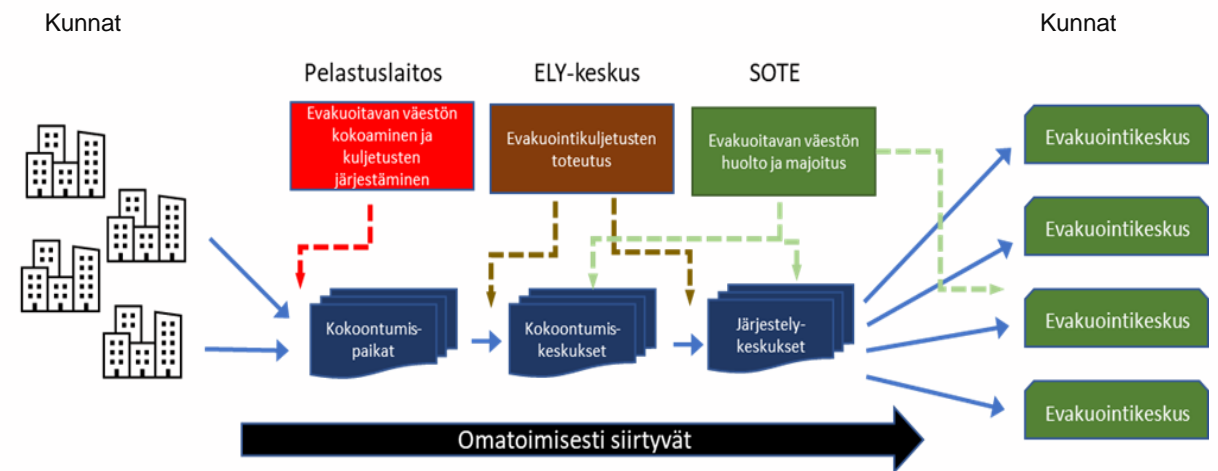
Kunnat

Kunnat

Pelastuslaitos

ELY-keskus

SOTE

Evakuoitavan väestön kokoaminen ja kuljetusten järjestäminen

Evakuointikuljetusten toteutus

Evakuoitavan väestön huolto ja majoitus

Evakuointikeskus

Evakuointikeskus

Evakuointikeskus

Evakuointikeskus

Kokoontumis-paikat

Kokoontumis-keskukset

Järjestely-keskukset

Omatoimisesti siirtyvät